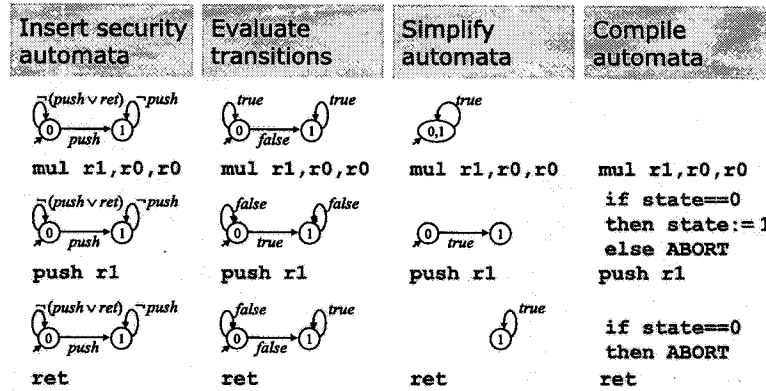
Insert security automata

$\neg(push \vee ret)$ $\neg push$
0 $push$ 1

mul r1,r0,r0

$\neg(push \vee ret)$ $\neg push$
0 $push$ 1

push r1

$\neg(push \vee ret)$ $\neg push$
0 $push$ 1

ret

Evaluate transitions

$true$ $true$
0 $false$ 1

mul r1,r0,r0

$false$ $false$
0 $true$ 1

push r1

$false$ $true$
0 $false$ 1

ret

Simplify automata

$true$
0,1

mul r1,r0,r0

0 $true$ 1

push r1

$true$
1

ret

Compile automata

mul r1,r0,r0
if state==0
then state:=1
else ABORT
push r1

if state==0
then ABORT
ret